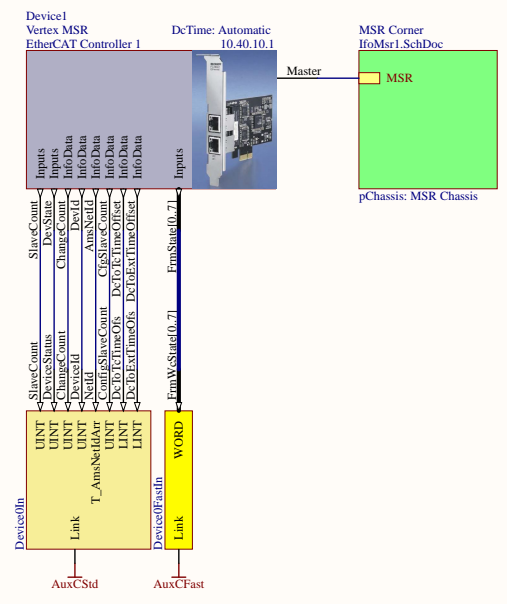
Device1
Vertex MSR
EtherCAT Controller 1

DcTime: Automatic
10.40.10.1

MSR Corner
IfoMsr1.SchDoc

Master

MSR

pChassis: MSR Chassis

Inputs
Inputs
InfoData
InfoData
InfoData
InfoData
InfoData
InfoData
InfoData

Inputs

SlaveCount
DevState
ChangeCount
DevId
AmsNetId
CfgSlaveCount
DcToTcTimeOffset
DcToExtTimeOffset

FrmState[0..7]

SlaveCount
DeviceStatus
ChangeCount
DeviceId
NetId
ConfigSlaveCount
DcToTcTimeOfs
DcToExtTimeOfs

FrmWcState[0..7]

UINT
UINT
UINT
UINT
T_AmsNetIdArr
UINT
LINT
LINT

WORD

Device0In
Link

Device0FastIn
Link

AuxCStd
AuxCFast